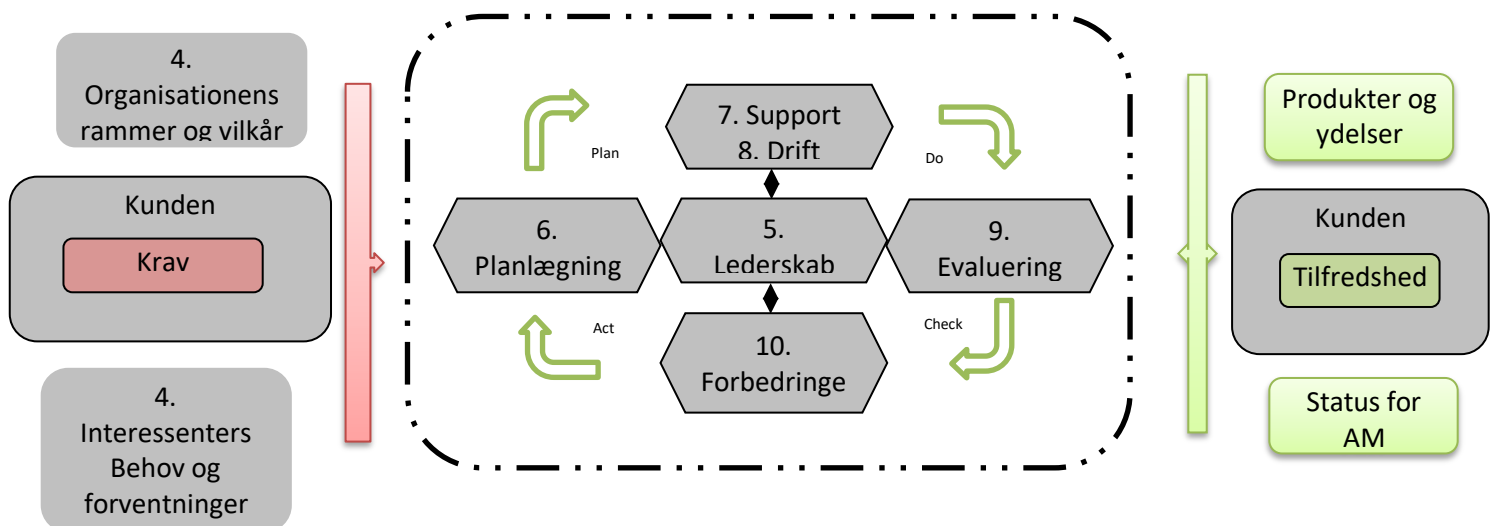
4.
Organisationens rammer og vilkår

Kunden

Krav

4.
Interessenters Behov og forventninger

Plan

7. Support
8. Drift

Do

6.
Planlægning

5.
Lederskab

9.
Evaluering

Act

Check

10.
Forbedringe

Produkter og ydelser

Kunden

Tilfredshed

Status for AM